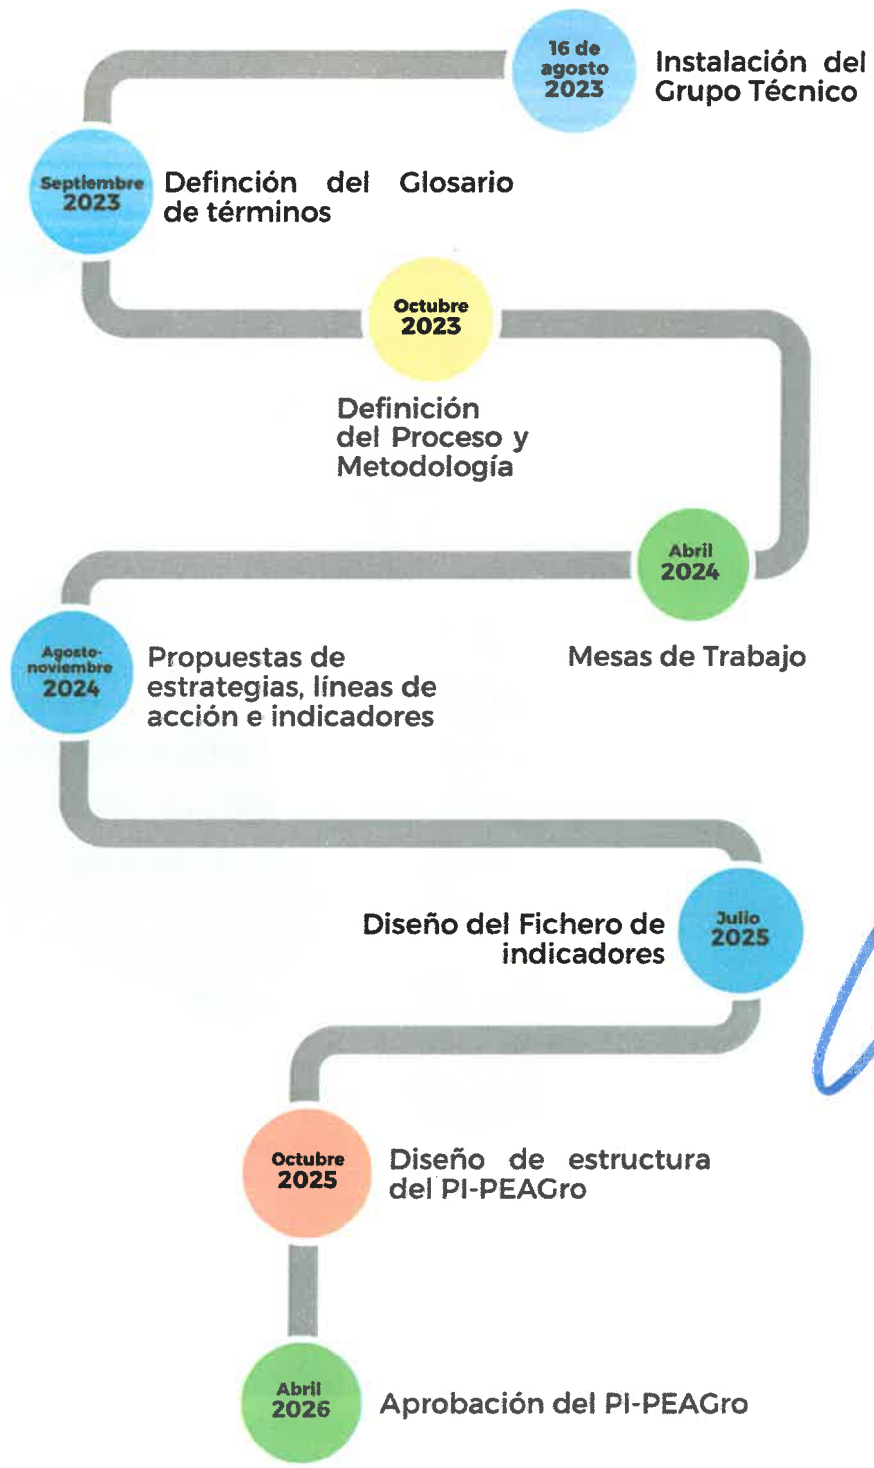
16 de agosto 2023

Instalación del Grupo Técnico

Septiembre 2023

Defnición del Glosario de términos

Octubre 2023

Definición del Proceso y Metodología

Abril 2024

Mesas de Trabajo

Agosto-noviembre 2024

Propuestas de estrategias, líneas de acción e indicadores

Julio 2025

Diseño del Fichero de indicadores

Octubre 2025

Diseño de estructura del PI-PEAGro

Abril 2026

Aprobación del PI-PEAGro